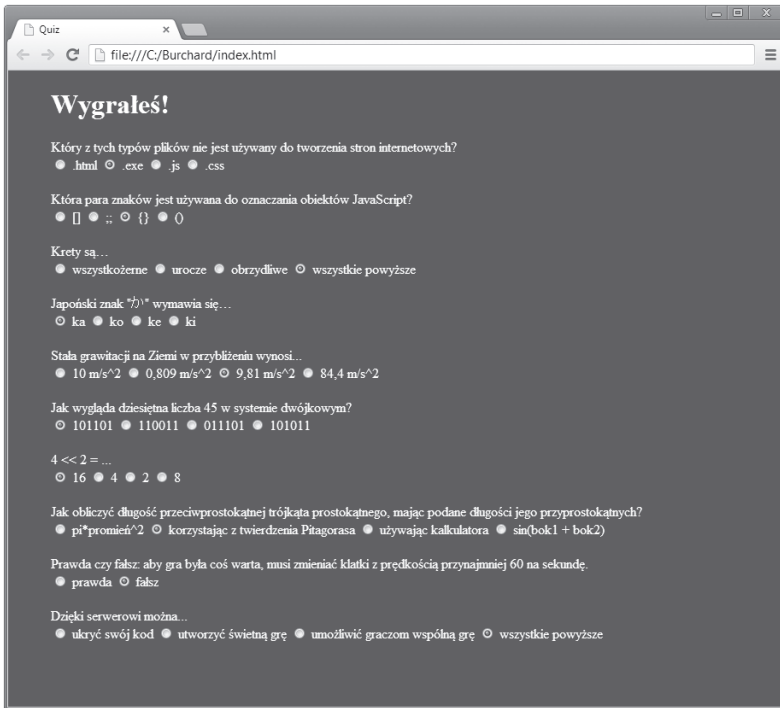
Quiz ×

file:///C:/Burchard/index.html

Wygrałeś!

Który z tych typów plików nie jest używany do tworzenia stron internetowych?
.html .exe .js .css

Która para znaków jest używana do oznaczania obiektów JavaScript?
[] ;; {} ()

Krety są…
wszystkożerne urocze obrzydliwe wszystkie powyższe

Japoński znak "か" wymawia się…
ka ko ke ki

Stała grawitacji na Ziemi w przybliżeniu wynosi...
10 m/s^2 0,809 m/s^2 9,81 m/s^2 84,4 m/s^2

Jak wygląda dziesiętna liczba 45 w systemie dwójkowym?
101101 110011 011101 101011

4 << 2 = ...
16 4 2 8

Jak obliczyć długość przeciwprostokątnej trójkąta prostokątnego, mając podane długości jego przyprostokątnych?
pi*promień^2 korzystając z twierdzenia Pitagorasa używając kalkulatora sin(bok1 + bok2)

Prawda czy fałsz: aby gra była coś warta, musi zmieniać klatki z prędkością przynajmniej 60 na sekundę.
prawda fałsz

Dzięki serwerowi można...
ukryć swój kod utworzyć świetną grę umożliwić graczom wspólną grę wszystkie powyższe